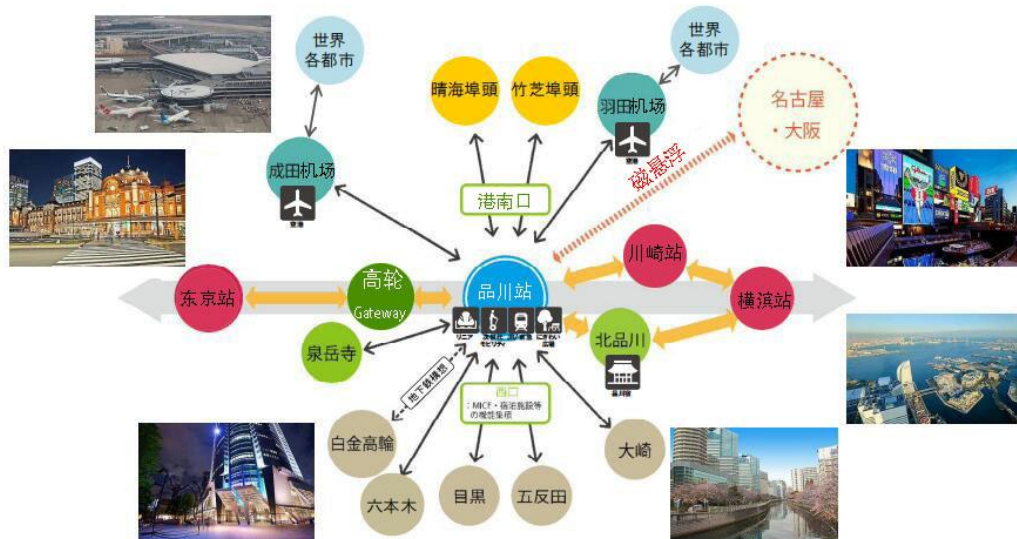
世界
各都市

晴海埠頭

竹芝埠頭

世界
各都市

羽田机场

名古屋
・大阪

成田机场

港南口

磁悬浮

东京站

高轮
Gateway

品川站

川崎站

横滨站

泉岳寺

北品川

地下鉄構想

西口
・MICE・宿泊施設等の機能集積

白金高輪

大崎

六本木

目黒

五反田